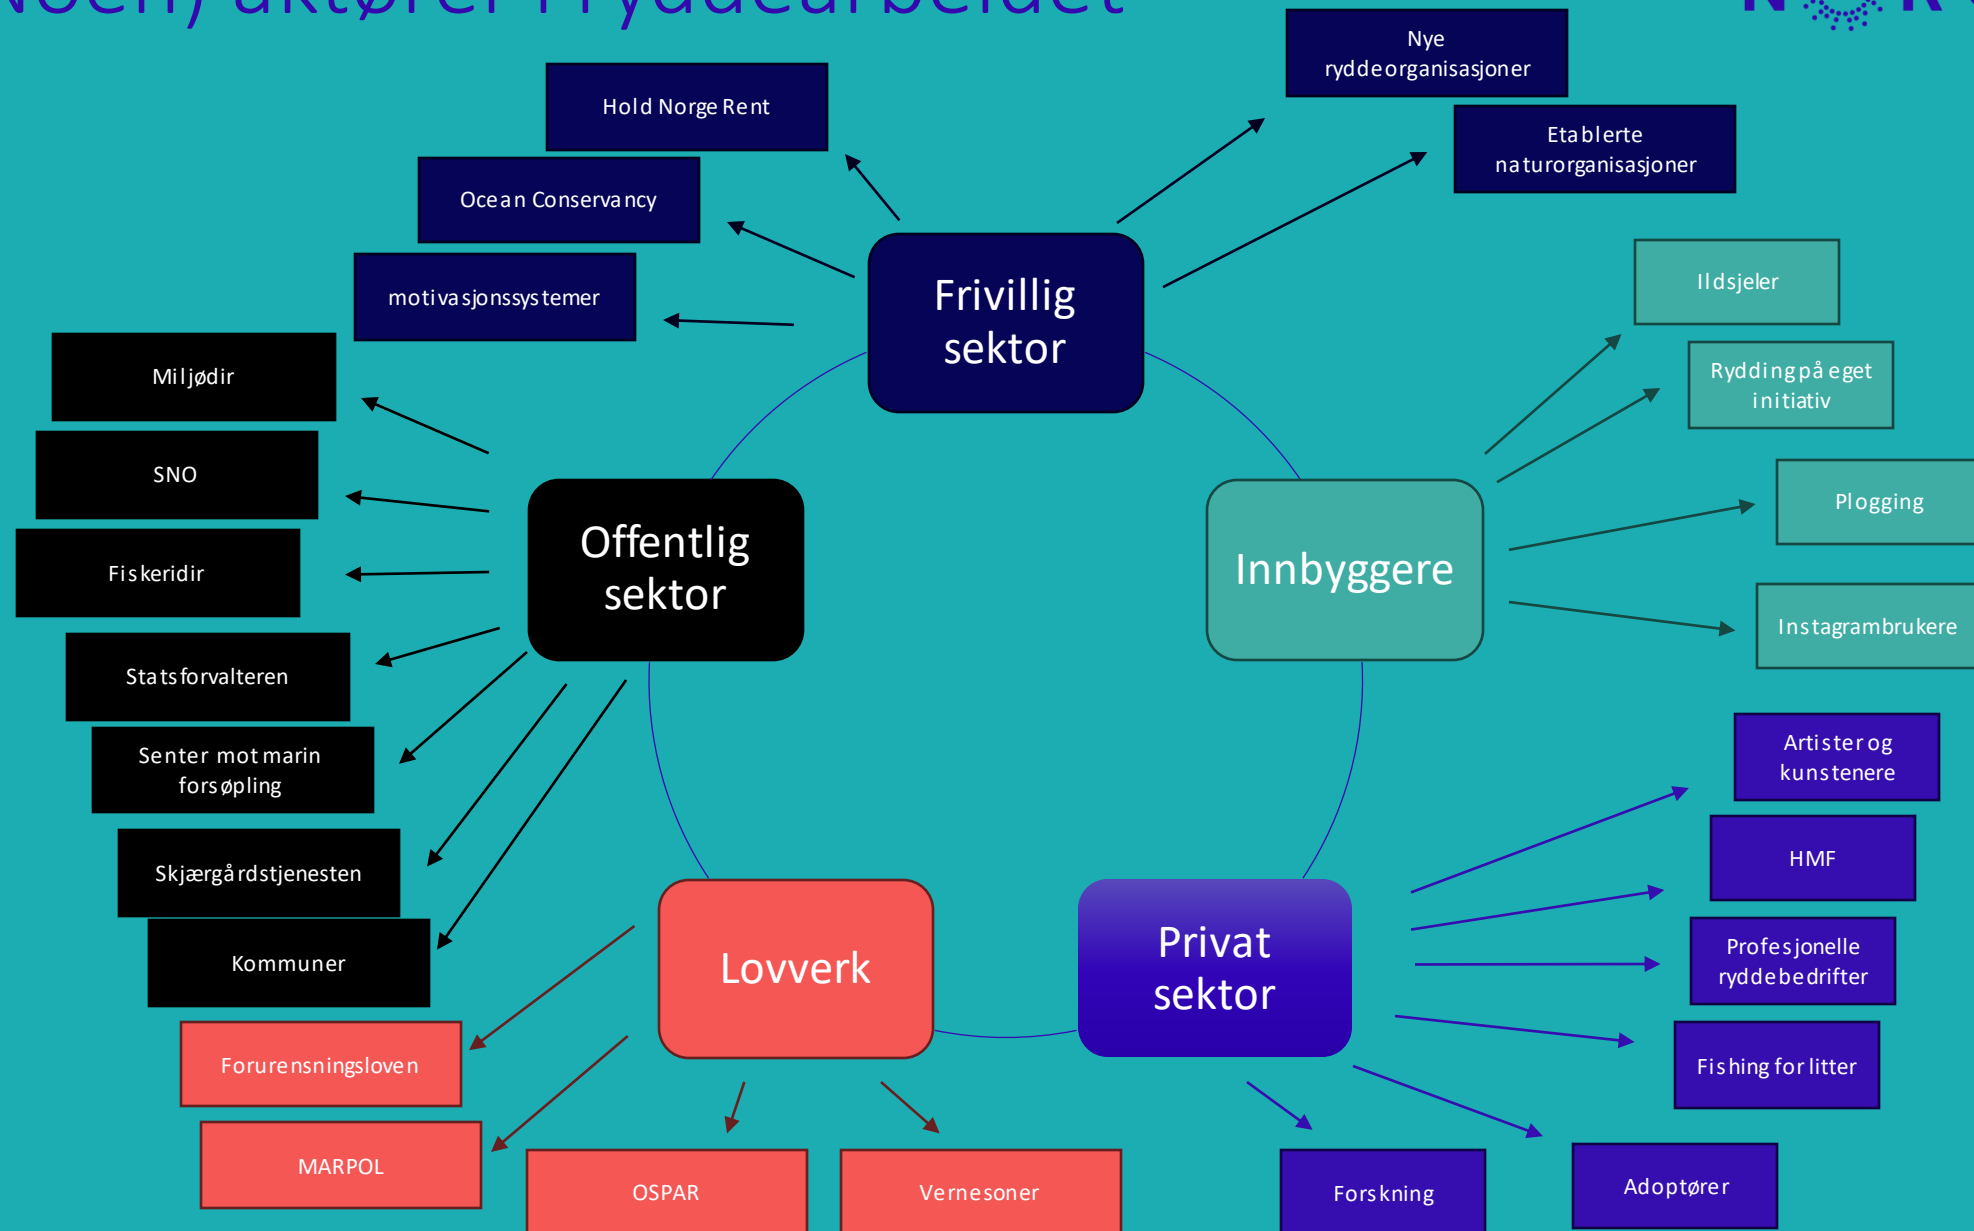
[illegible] aktører i ryddearbeidet

Frivillig sektor

Hold Norge Rent

Ocean Conservancy

motivasjonssystemer

Nye ryddeorganisasjoner

Etablerte naturorganisasjoner

Offentlig sektor

Miljødir

SNO

Fiskeridir

Statsforvalteren

Senter mot marin forsøpling

Skjærgårdstjenesten

Kommuner

Innbyggere

Ildsjeler

Rydding på eget initiativ

Plogging

Instagrambrukere

Lovverk

Forurensningsloven

MARPOL

OSPAR

Vernesoner

Privat sektor

Artister og kunstenere

HMF

Profesjonelle ryddebedrifter

Fishing for litter

Forskning

Adoptører